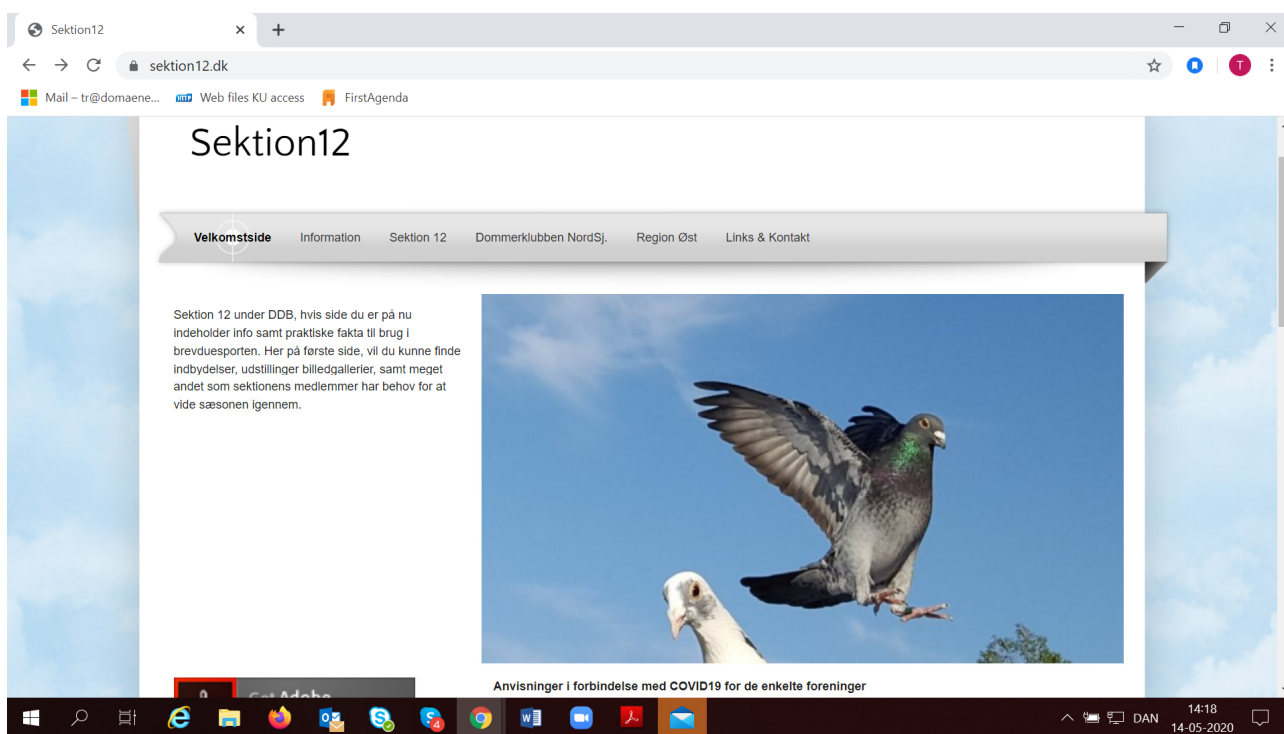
Sektion12 × +

sektion12.dk

Mail – tr@domaene... Web files KU access FirstAgenda

Sektion12

Velkomstside Information Sektion 12 Dommerklubben NordSj. Region Øst Links & Kontakt

Sektion 12 under DDB, hvis side du er på nu indeholder info samt praktiske fakta til brug i brevduesporten. Her på første side, vil du kunne finde indbydelser, udstillinger billedgallerier, samt meget andet som sektionens medlemmer har behov for at vide sæsonen igennem.

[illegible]

Anvisninger i forbindelse med COVID19 for de enkelte foreninger

4

DAN 14:18 14-05-2020